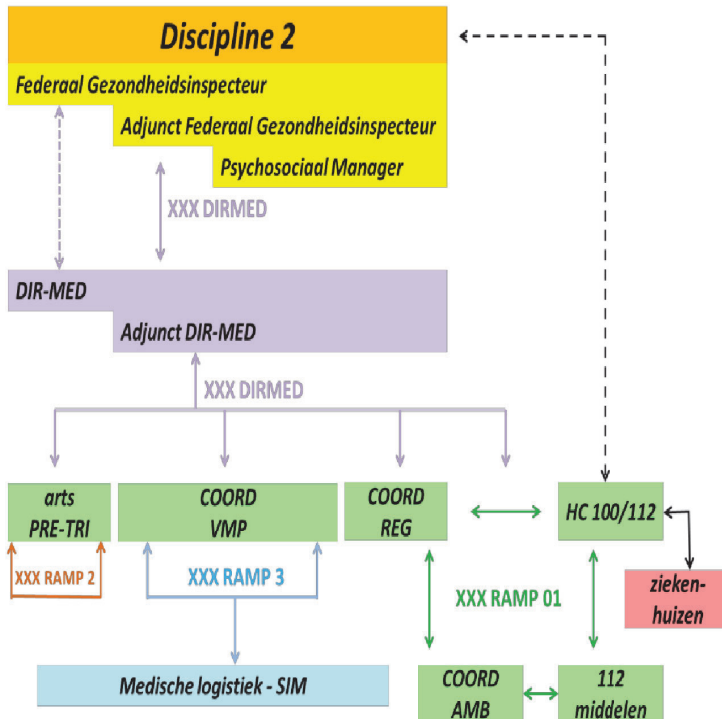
Discipline 2

Federaal Gezondheidsinspecteur

Adjunct Federaal Gezondheidsinspecteur

Psychosociaal Manager

XXX DIRMED

DIR-MED

Adjunct DIR-MED

XXX DIRMED

arts PRE-TRI

COORD VMP

COORD REG

HC 100/112

XXX RAMP 2

XXX RAMP 3

XXX RAMP 01

ziekenhuizen

Medische logistiek - SIM

COORD AMB

112 middelen